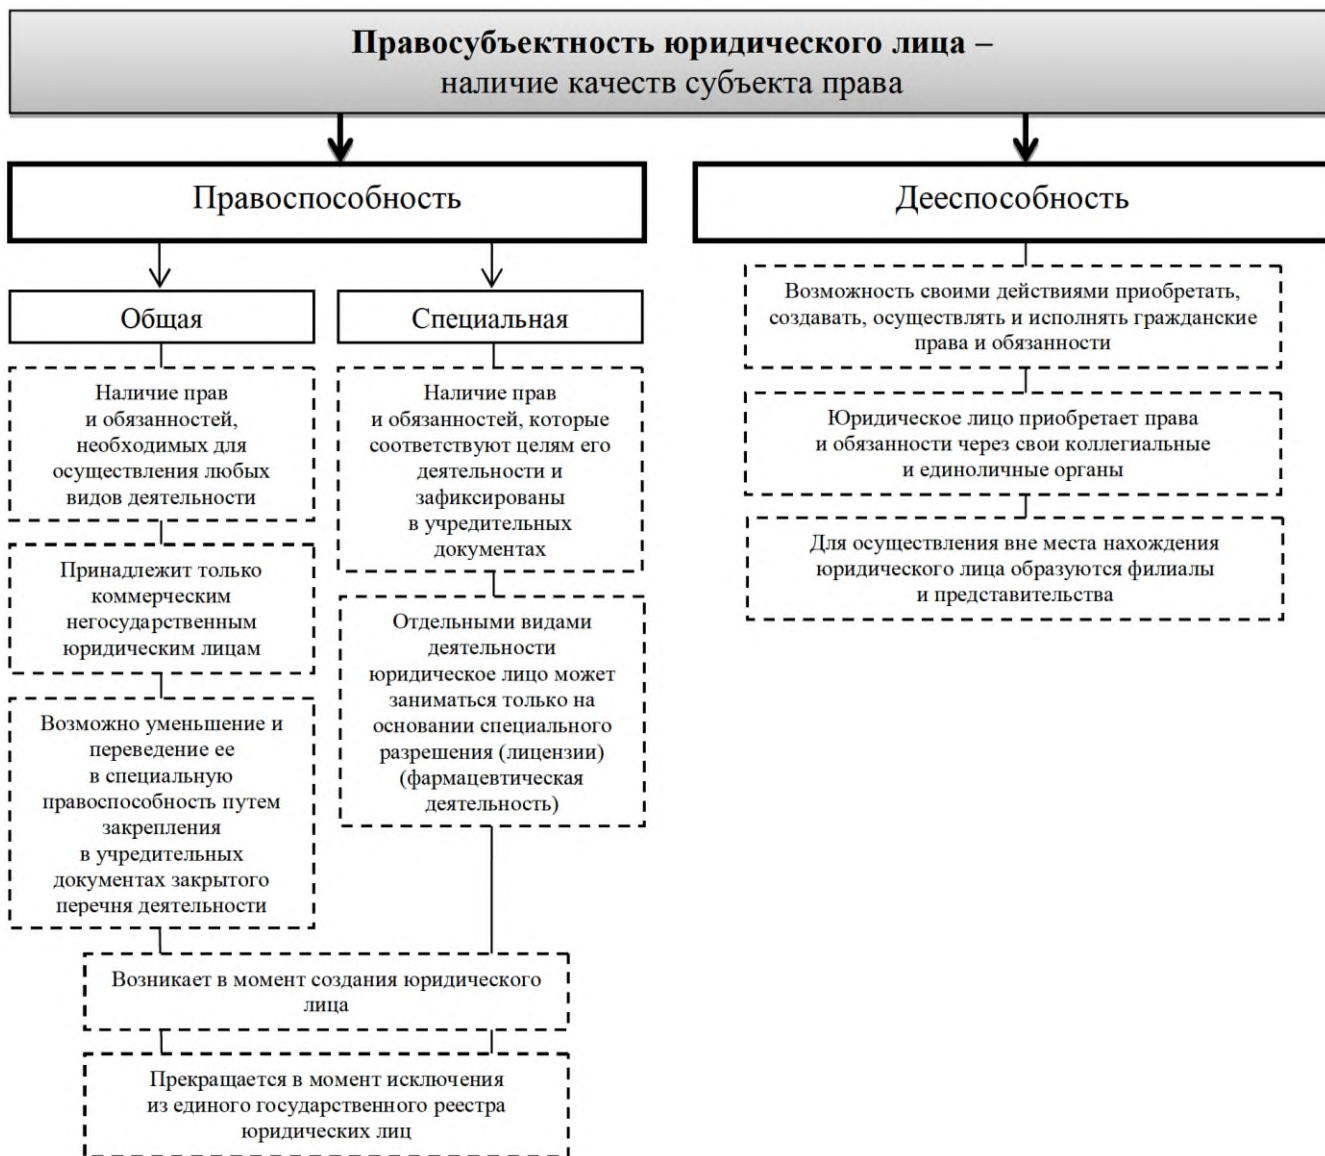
**Правосубъектность юридического лица –** наличие качеств субъекта права

Правоспособность

Общая

Наличие прав и обязанностей, необходимых для осуществления любых видов деятельности

Принадлежит только коммерческим негосударственным юридическим лицам

Возможно уменьшение и переведение ее в специальную правоспособность путем закрепления в учредительных документах закрытого перечня деятельности

Специальная

Наличие прав и обязанностей, которые соответствуют целям его деятельности и зафиксированы в учредительных документах

Отдельными видами деятельности юридическое лицо может заниматься только на основании специального разрешения (лицензии) (фармацевтическая деятельность)

Возникает в момент создания юридического лица

Прекращается в момент исключения из единого государственного реестра юридических лиц

Дееспособность

Возможность своими действиями приобретать, создавать, осуществлять и исполнять гражданские права и обязанности

Юридическое лицо приобретает права и обязанности через свои коллегиальные и единоличные органы

Для осуществления вне места нахождения юридического лица образуются филиалы и представительства